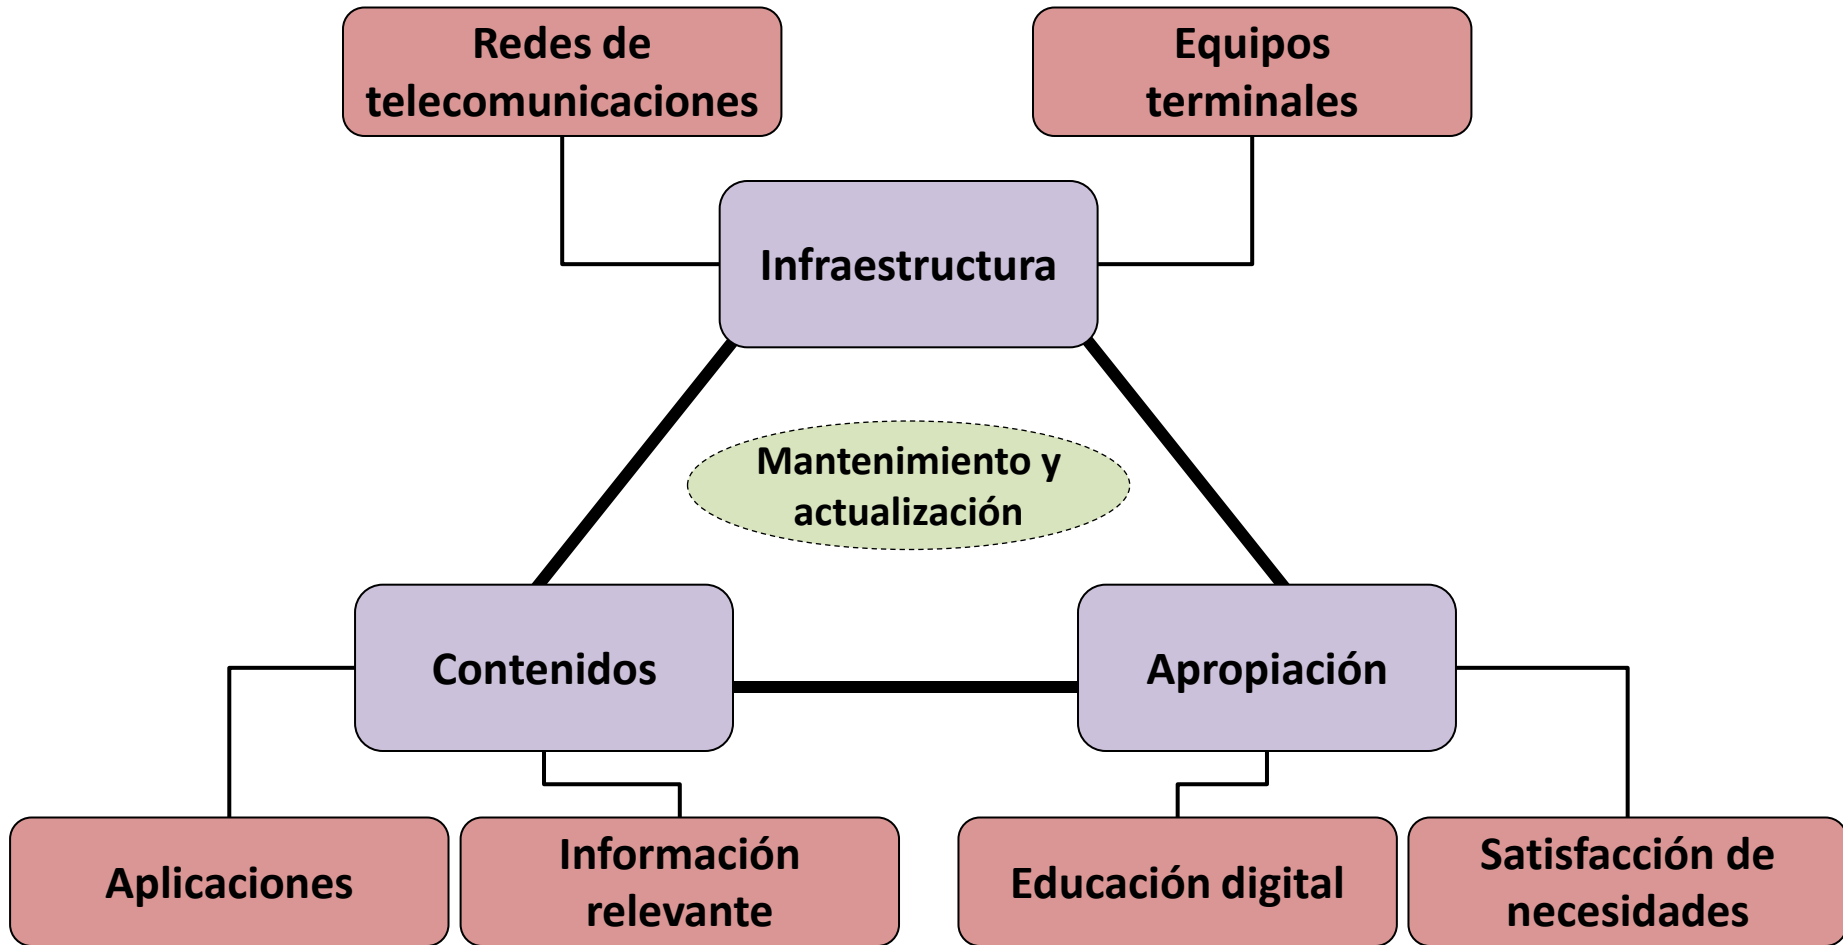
Redes de telecomunicaciones

Equipos terminales

Infraestructura

Mantenimiento y actualización

Contenidos

Apropiación

Aplicaciones

Información relevante

Educación digital

Satisfacción de necesidades